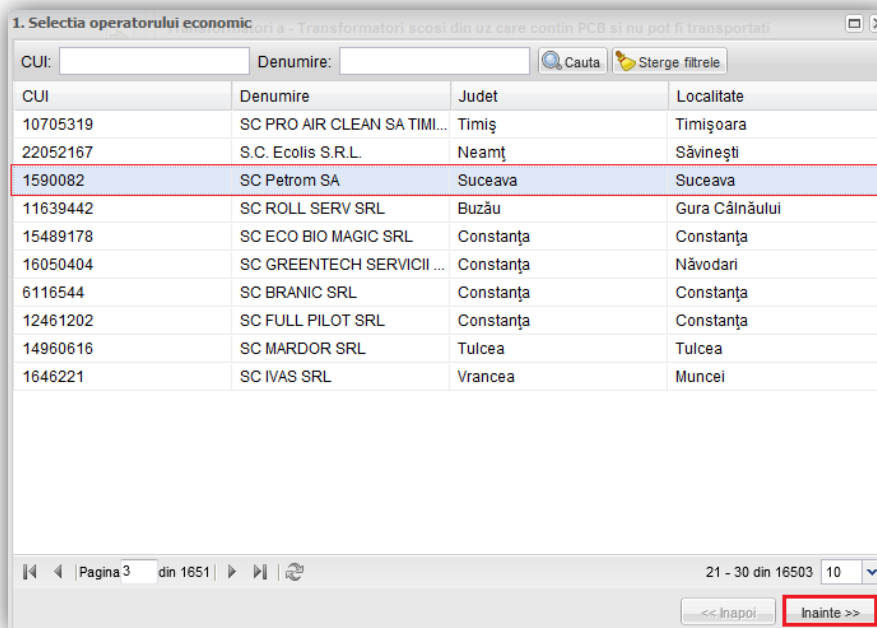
1. Selectia operatorului economic

Transformatori a - Transformatori scosi din uz care contin PCB si nu pot fi transportati

CUI: Denumire: Cauta Sterge filtrele

| CUI | Denumire | Judet | Localitate |
|---|---|---|---|
| 10705319 | SC PRO AIR CLEAN SA TIMI... | Timiş | Timişoara |
| 22052167 | S.C. Ecolis S.R.L. | Neamţ | Săvineşti |
| 1590082 | SC Petrom SA | Suceava | Suceava |
| 11639442 | SC ROLL SERV SRL | Buzău | Gura Câlnăului |
| 15489178 | SC ECO BIO MAGIC SRL | Constanţa | Constanţa |
| 16050404 | SC GREENTECH SERVICII ... | Constanţa | Năvodari |
| 6116544 | SC BRANIC SRL | Constanţa | Constanţa |
| 12461202 | SC FULL PILOT SRL | Constanţa | Constanţa |
| 14960616 | SC MARDOR SRL | Tulcea | Tulcea |
| 1646221 | SC IVAS SRL | Vrancea | Muncei |

Pagina 3 din 1651

21 - 30 din 16503 10

<< Inapoi Inainte >>